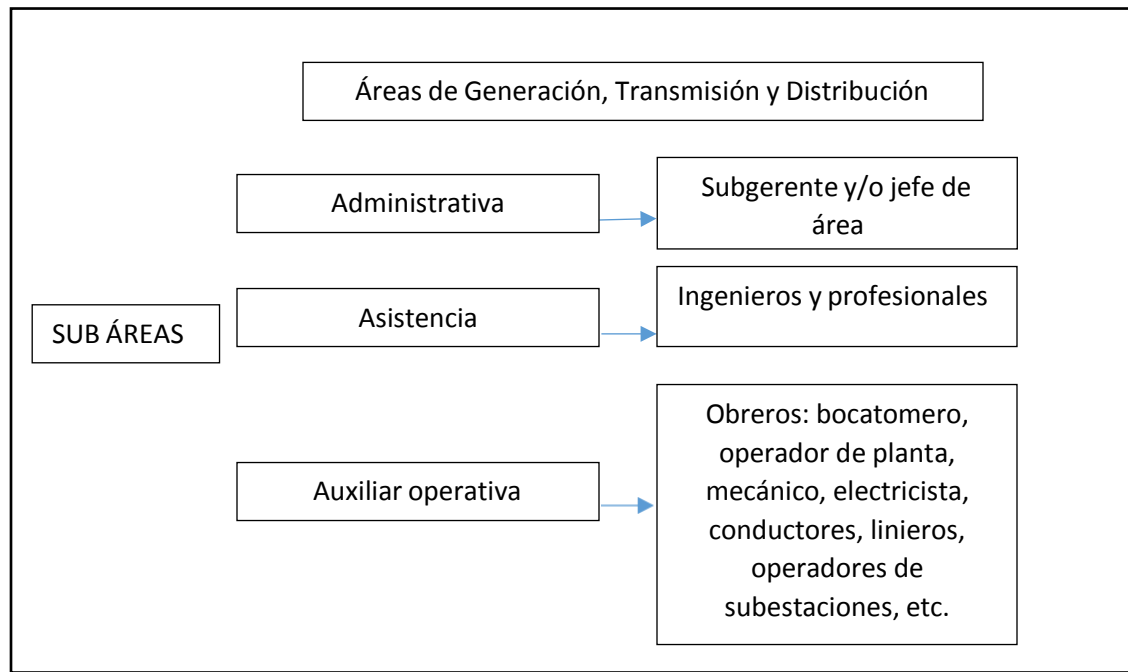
Áreas de Generación, Transmisión y Distribución

SUB ÁREAS

Administrativa

Subgerente y/o jefe de área

Asistencia

Ingenieros y profesionales

Auxiliar operativa

Obreros: bocatomero, operador de planta, mecánico, electricista, conductores, linieros, operadores de subestaciones, etc.